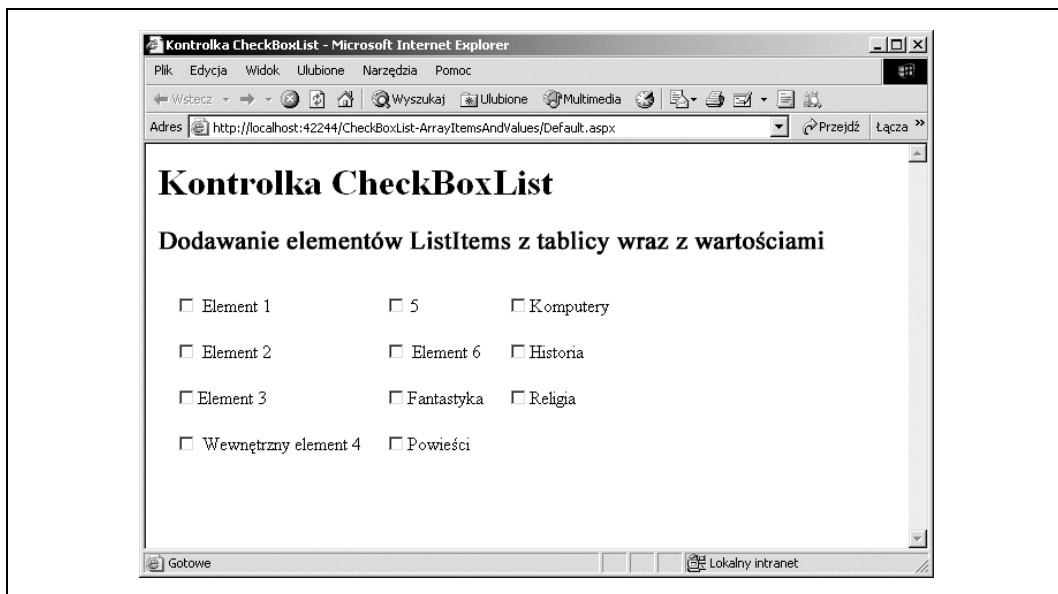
Kontrolka CheckBoxList - Microsoft Internet Explorer

Plik Edycja Widok Ulubione Narzędzia Pomoc

Wstecz Wyszukaj Ulubione Multimedia

Adres http://localhost:42244/CheckBoxList-ArrayItemsAndValues/Default.aspx Przejdź Łącza »

Kontrolka CheckBoxList

Dodawanie elementów ListItems z tablicy wraz z wartościami

| | | |
|---|---|---|
| Element 1 | 5 | Komputery |
| Element 2 | Element 6 | Historia |
| Element 3 | Fantastyka | Religia |
| Wewnętrzny element 4 | Powieści | |

Gotowe Lokalny intranet